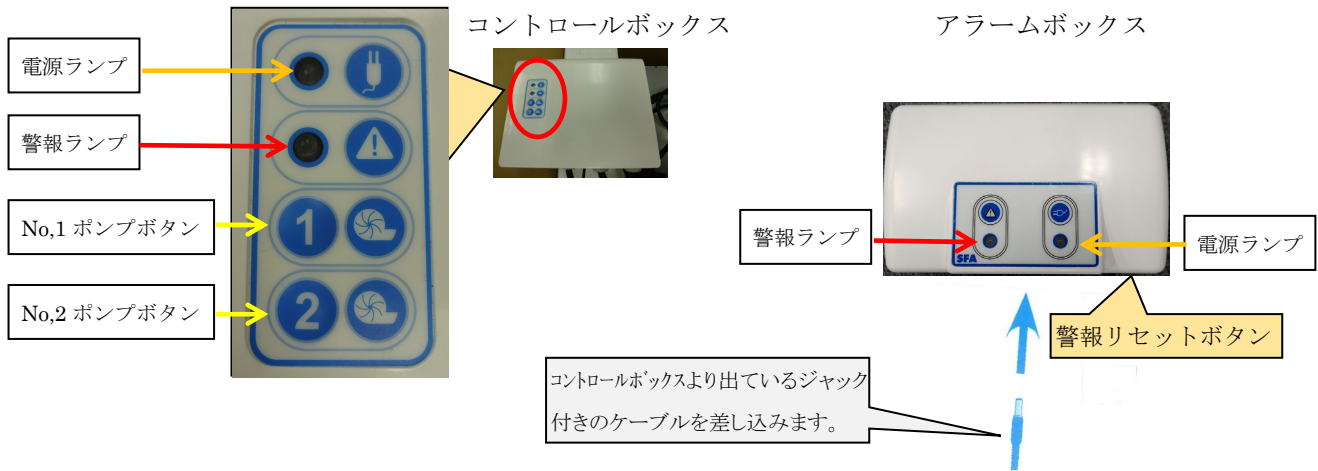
電源ランプ

警報ランプ

No,1 ポンプボタン

No,2 ポンプボタン

1

2

コントロールボックス

アラームボックス

警報ランプ

電源ランプ

SFA

警報リセットボタン

コントロールボックスより出ているジャック付きのケーブルを差し込みます。